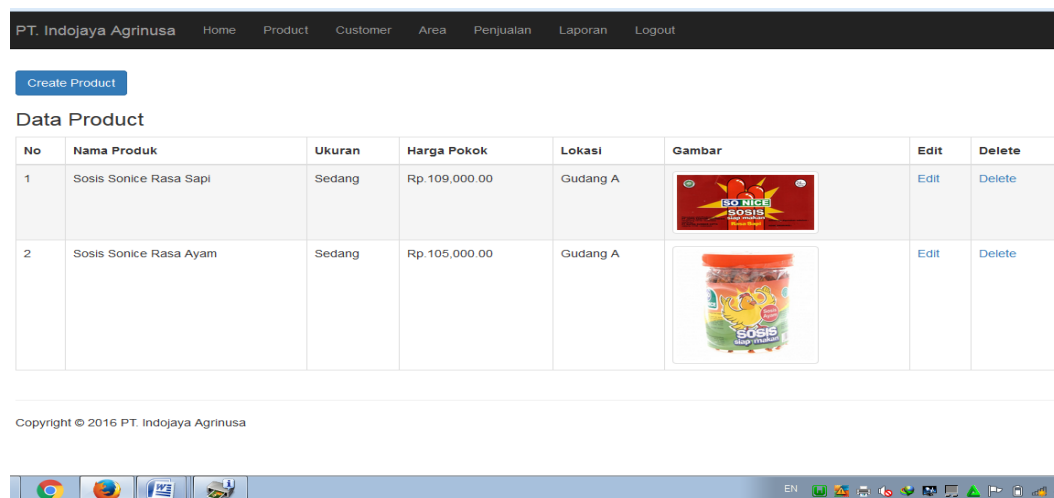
PT. Indojaya Agrinusa Home Product Customer Area Penjualan Laporan Logout

Create Product

Data Product

| No | Nama Produk | Ukuran | Harga Pokok | Lokasi | Gambar | Edit | Delete |
|---|---|---|---|---|---|---|---|
| 1 | Sosis Sonice Rasa Sapi | Sedang | Rp.109,000.00 | Gudang A | SO NICE SOSIS siap makan | Edit | Delete |
| 2 | Sosis Sonice Rasa Ayam | Sedang | Rp.105,000.00 | Gudang A | SOSIS siap makan | Edit | Delete |

Copyright © 2016 PT. Indojaya Agrinusa

EN